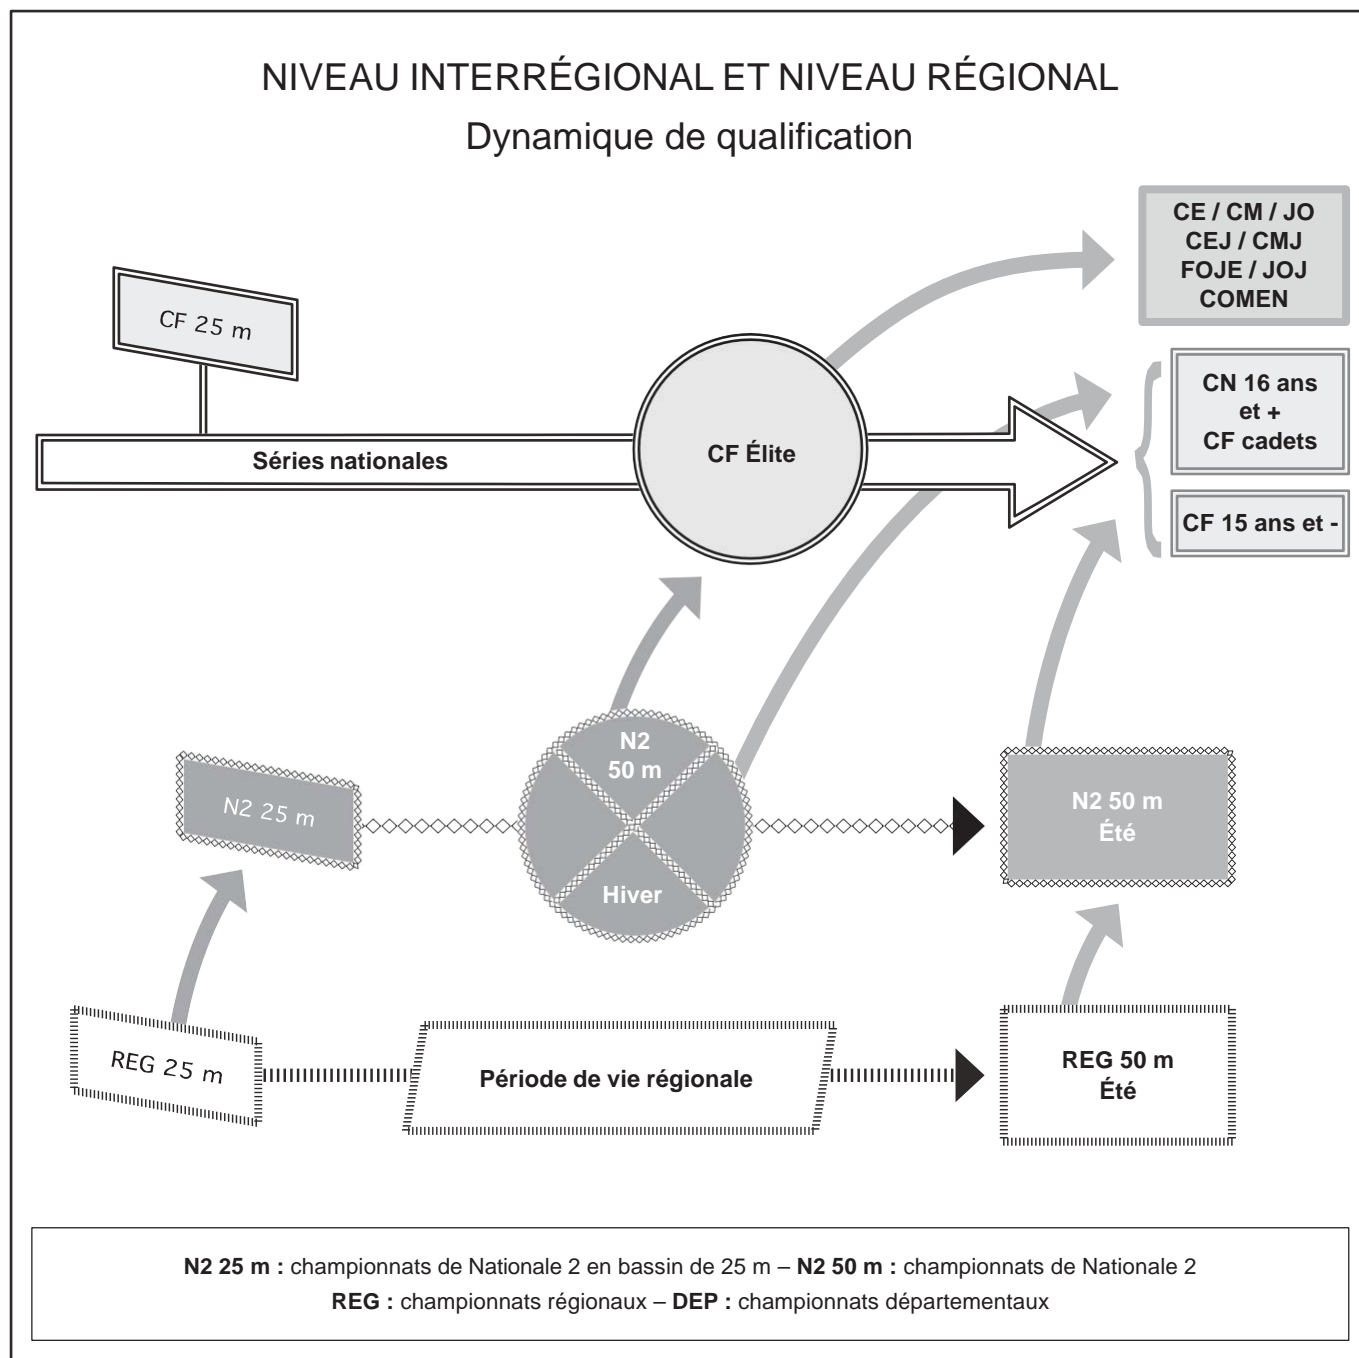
NIVEAU INTERRÉGIONAL ET NIVEAU RÉGIONAL

Dynamique de qualification

CF 25 m

Séries nationales

CF Élite

CE / CM / JO
CEJ / CMJ
FOJE / JOJ
COMEN

CN 16 ans et +
CF cadets

CF 15 ans et -

N2 25 m

N2 50 m

Hiver

N2 50 m
Été

REG 25 m

Période de vie régionale

REG 50 m
Été

**N2 25 m :** championnats de Nationale 2 en bassin de 25 m – **N2 50 m :** championnats de Nationale 2
**REG :** championnats régionaux – **DEP :** championnats départementaux